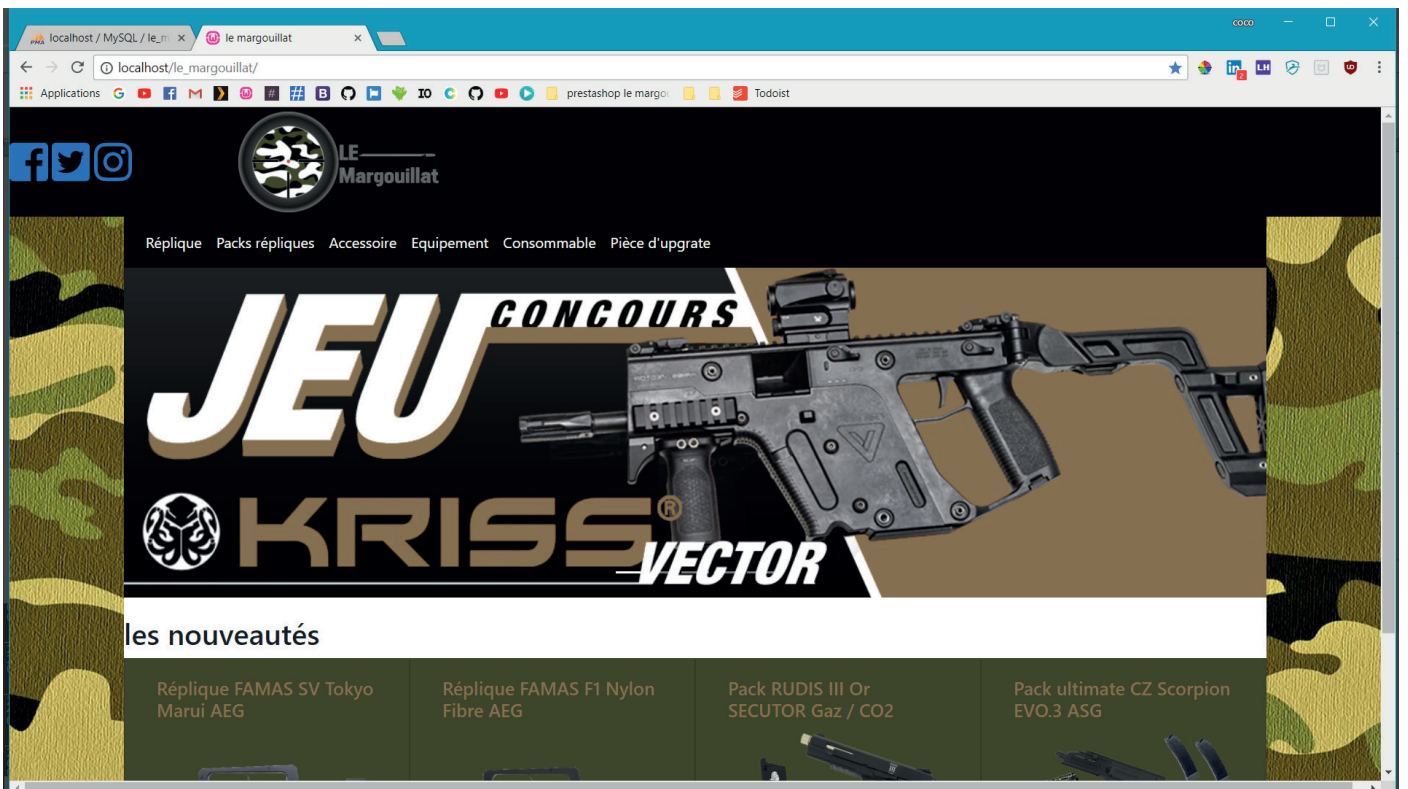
localhost / MySQL / le_m ×
le margouillat ×
coco
localhost/le_margouillat/
Applications
prestashop le margo
Todoist

LE
Margouillat

Réplique Packs répliques Accessoire Equipement Consommable Pièce d'upgrate

JEU CONCOURS
KRISS®
VECTOR

les nouveautés

Réplique FAMAS SV Tokyo Marui AEG

Réplique FAMAS F1 Nylon Fibre AEG

Pack RUDIS III Or SECUTOR Gaz / CO2

Pack ultimate CZ Scorpion EVO.3 ASG